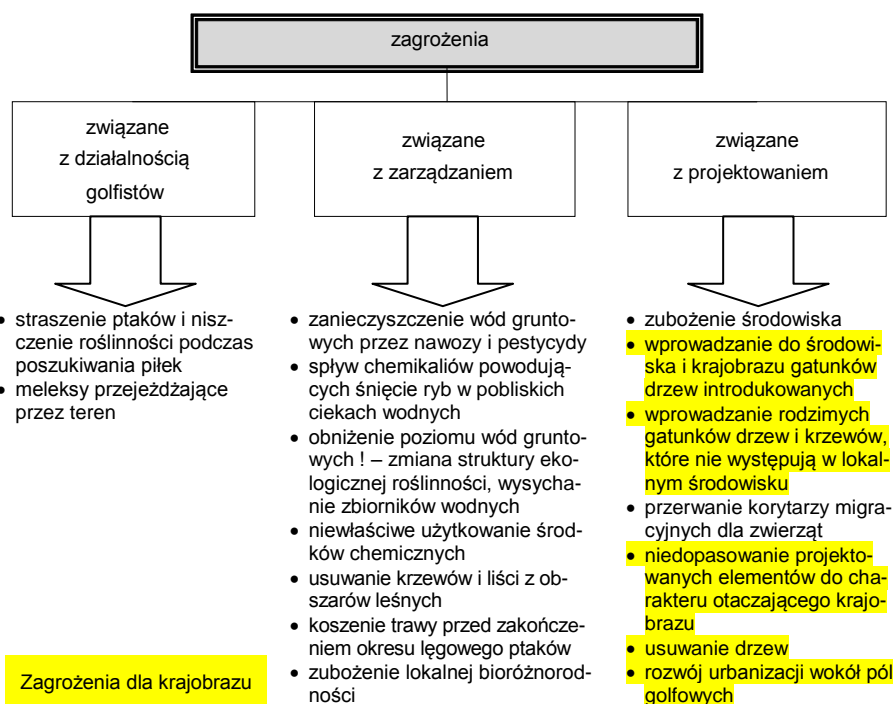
zagrożenia

związane z działalnością golfistów

związane z zarządzaniem

związane z projektowaniem

- straszenie ptaków i niszczenie roślinności podczas poszukiwania piłek
- meleksy przejeżdżające przez teren

- zanieczyszczenie wód gruntowych przez nawozy i pestycydy
- spływ chemikaliów powodujących śnięcie ryb w pobliskich ciekach wodnych
- obniżenie poziomu wód gruntowych ! – zmiana struktury ekologicznej roślinności, wysychanie zbiorników wodnych
- niewłaściwe użytkowanie środków chemicznych
- usuwanie krzewów i liści z obszarów leśnych
- koszenie trawy przed zakończeniem okresu lęgowego ptaków
- zubożenie lokalnej bioróżnorodności

- zubożenie środowiska
- wprowadzanie do środowiska i krajobrazu gatunków drzew introdukowanych
- wprowadzanie rodzimych gatunków drzew i krzewów, które nie występują w lokalnym środowisku
- przerwanie korytarzy migracyjnych dla zwierząt
- niedopasowanie projektowanych elementów do charakteru otaczającego krajobrazu
- usuwanie drzew
- rozwój urbanizacji wokół pól golfowych

Zagrożenia dla krajobrazu